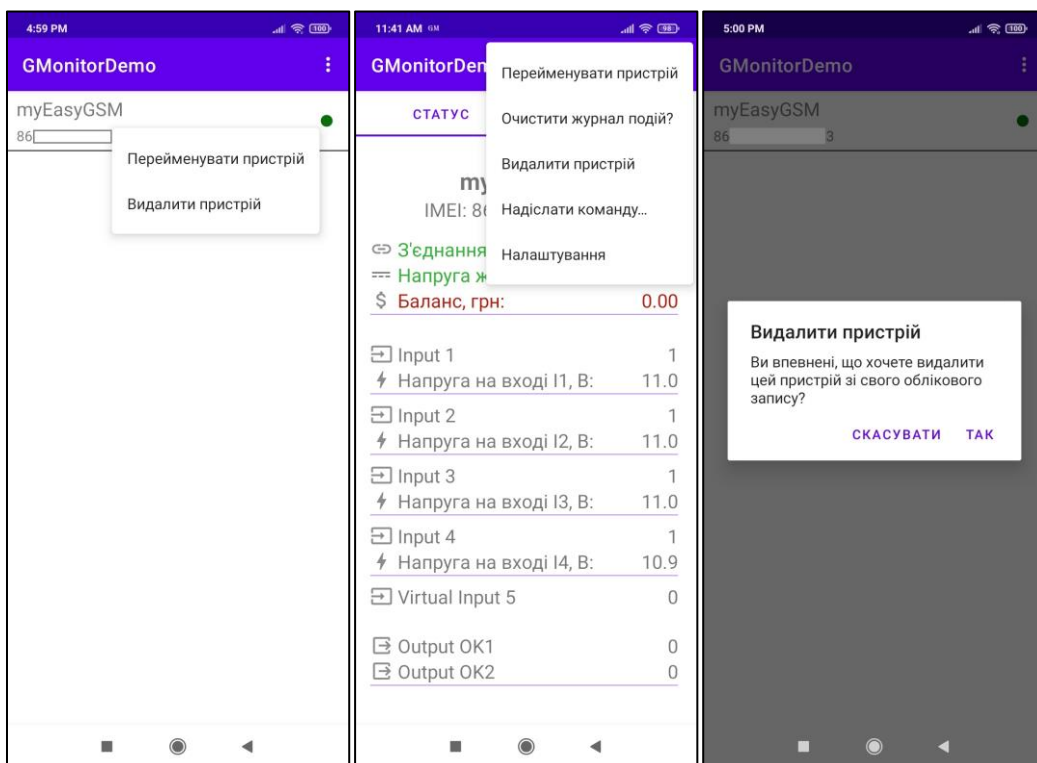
4:59 PM

GMonitorDemo

myEasyGSM
86

Перейменувати пристрій

Видалити пристрій

11:41 AM

GMonitorDem

СТАТУС

my

IMEI: 86

З'єднання

Напруга ж

$ Баланс, грн: 0.00

Input 1 1
Напруга на вході I1, B: 11.0

Input 2 1
Напруга на вході I2, B: 11.0

Input 3 1
Напруга на вході I3, B: 11.0

Input 4 1
Напруга на вході I4, B: 10.9

Virtual Input 5 0

Output OK1 0
Output OK2 0

Перейменувати пристрій

Очистити журнал подій?

Видалити пристрій

Надіслати команду...

Налаштування

5:00 PM

GMonitorDemo

myEasyGSM
86 3

Видалити пристрій

Ви впевнені, що хочете видалити цей пристрій зі свого облікового запису?

СКАСУВАТИ ТАК